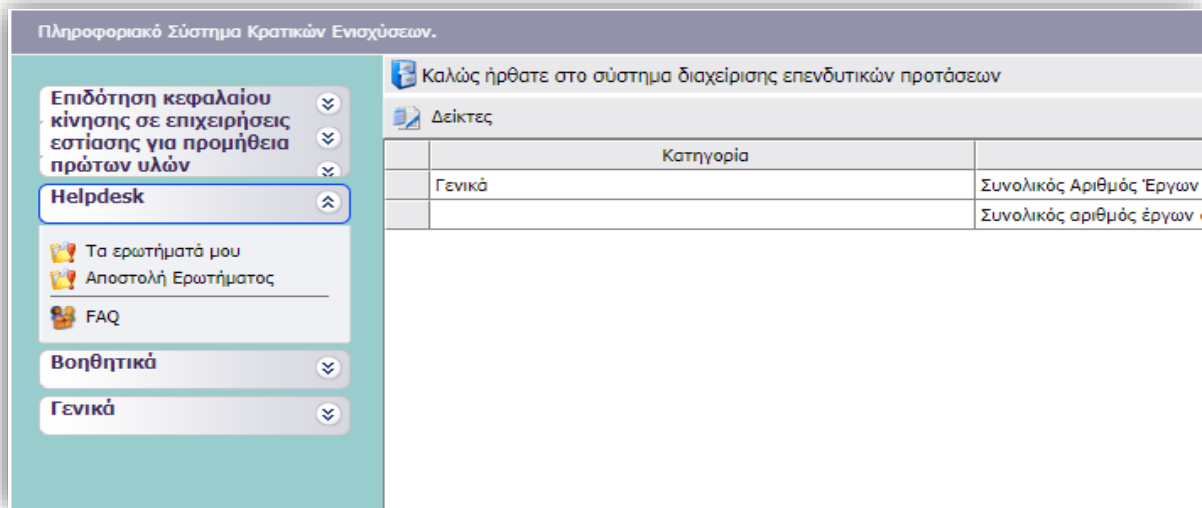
Πληροφοριακό Σύστημα Κρατικών Ενισχύσεων.

Επιδότηση κεφαλαίου κίνησης σε επιχειρήσεις εστίασης για προμήθεια πρώτων υλών

Helpdesk

Τα ερωτήματά μου

Αποστολή Ερωτήματος

FAQ

Βοηθητικά

Γενικά

Καλώς ήρθατε στο σύστημα διαχείρισης επενδυτικών προτάσεων

Δείκτες

| | Κατηγορία | |
|---|---|---|
| | Γενικά | Συνολικός Αριθμός Έργων |
| | | Συνολικός αριθμός έργων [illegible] |